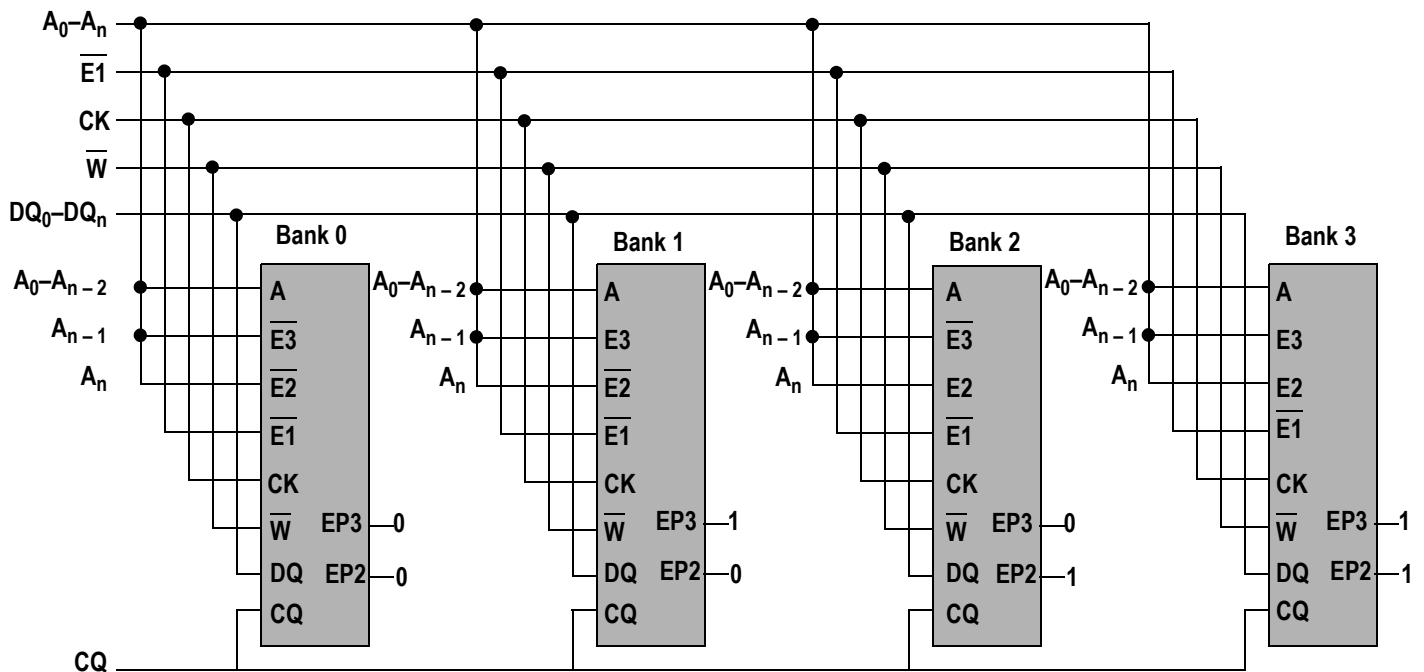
$A_0–A_n$
$\overline{E1}$
CK
$\overline{W}$
$DQ_0–DQ_n$

Bank 0
$A_0–A_{n-2}$
$A_{n-1}$
$A_n$
A
$\overline{E3}$
$\overline{E2}$
$\overline{E1}$
CK
$\overline{W}$
DQ
CQ
EP3 0
EP2 0

Bank 1
$A_0–A_{n-2}$
$A_{n-1}$
$A_n$
A
E3
$\overline{E2}$
$\overline{E1}$
CK
$\overline{W}$
DQ
CQ
EP3 1
EP2 0

Bank 2
$A_0–A_{n-2}$
$A_{n-1}$
$A_n$
A
$\overline{E3}$
E2
$\overline{E1}$
CK
$\overline{W}$
DQ
CQ
EP3 0
EP2 1

Bank 3
$A_0–A_{n-2}$
$A_{n-1}$
$A_n$
A
E3
E2
$\overline{E1}$
CK
$\overline{W}$
DQ
CQ
EP3 1
EP2 1

CQ